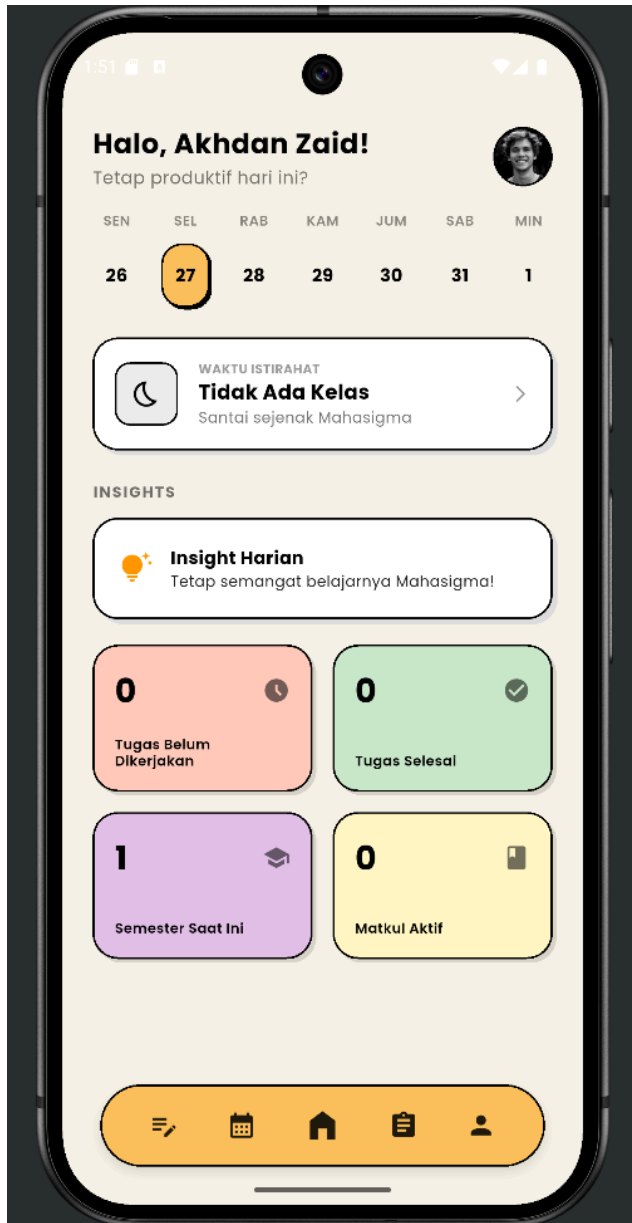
1:51

Halo, Akhdan Zaid!

Tetap produktif hari ini?

| SEN | SEL | RAB | KAM | JUM | SAB | MIN |
|---|---|---|---|---|---|---|
| 26 | 27 | 28 | 29 | 30 | 31 | 1 |

WAKTU ISTIRAHAT
Tidak Ada Kelas
Santai sejenak Mahasigma

INSIGHTS

Insight Harian
Tetap semangat belajarnya Mahasigma!

0
Tugas Belum Dikerjakan

0
Tugas Selesai

1
Semester Saat Ini

0
Matkul Aktif